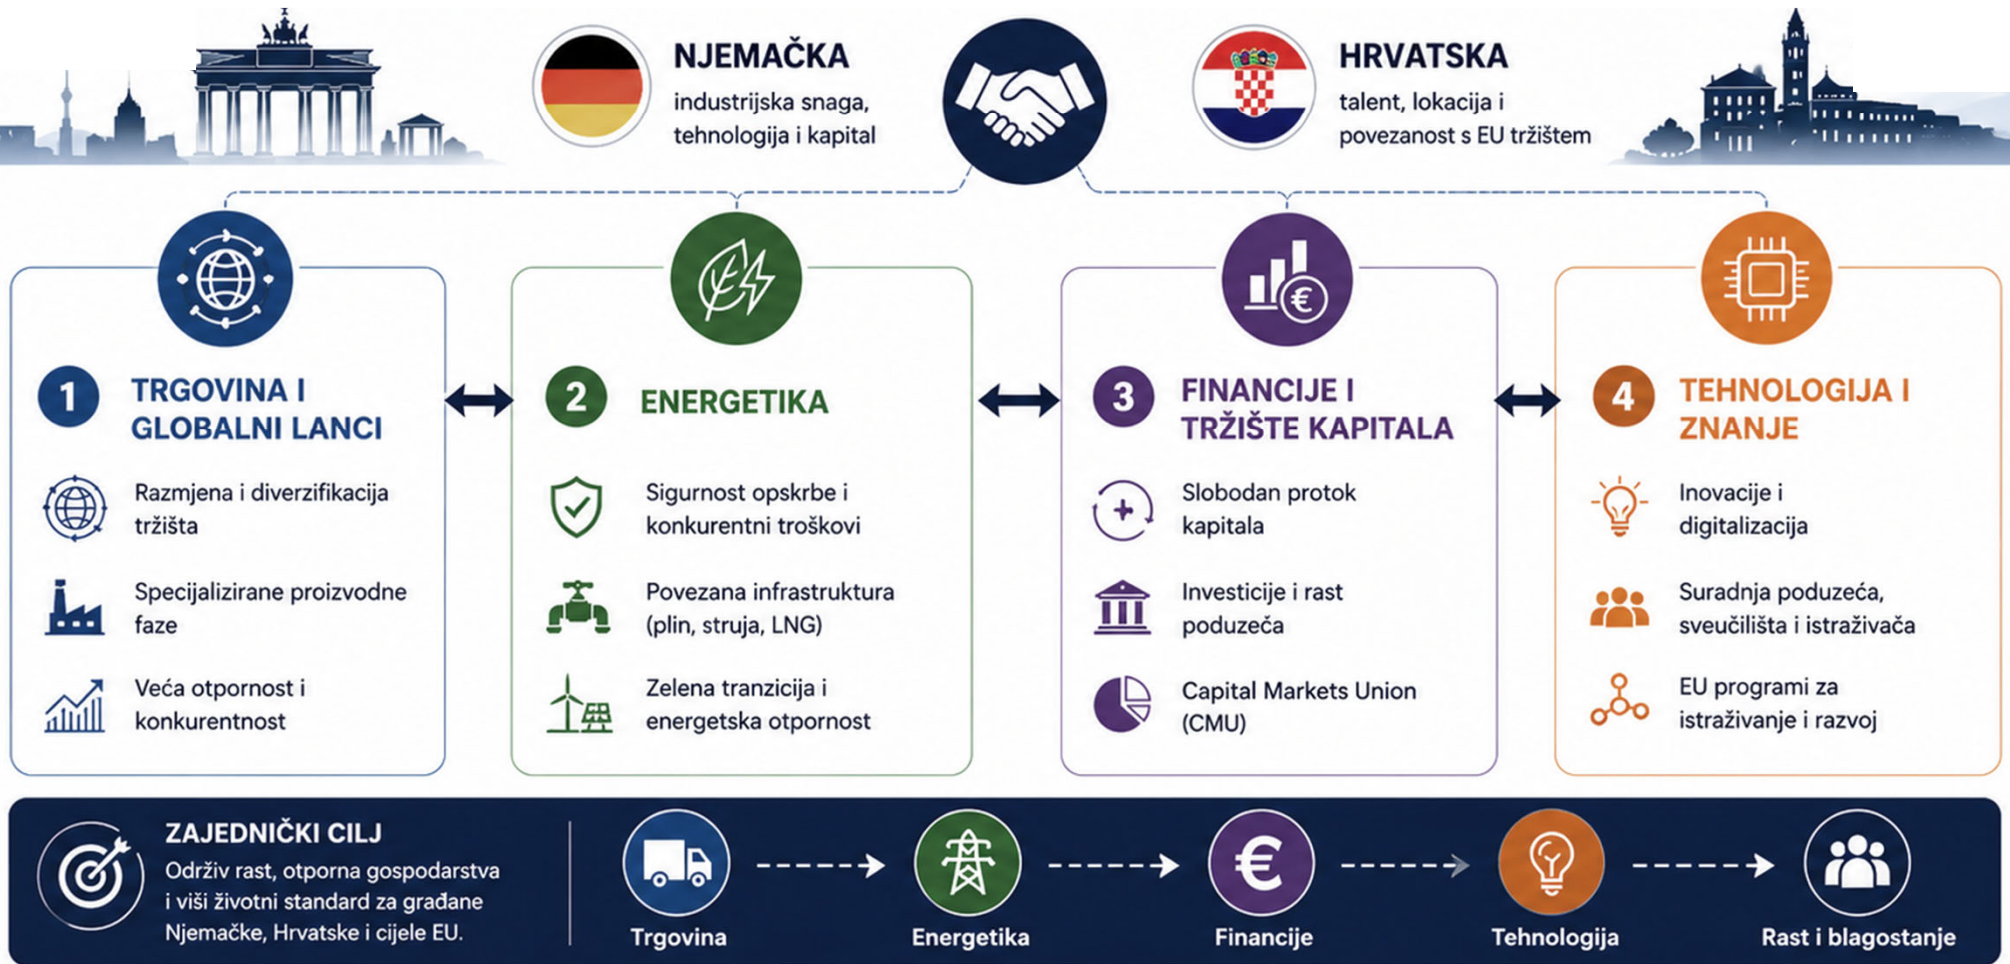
NJEMAČKA
industrijska snaga, tehnologija i kapital

HRVATSKA
talent, lokacija i povezanost s EU tržištem

1 TRGOVINA I GLOBALNI LANCI

Razmjena i diverzifikacija tržišta

Specijalizirane proizvodne faze

Veća otpornost i konkurentnost

2 ENERGETIKA

Sigurnost opskrbe i konkurentni troškovi

Povezana infrastruktura (plin, struja, LNG)

Zelena tranzicija i energetska otpornost

3 FINANCIJE I TRŽIŠTE KAPITALA

Slobodan protok kapitala

Investicije i rast poduzeća

Capital Markets Union (CMU)

4 TEHNOLOGIJA I ZNANJE

Inovacije i digitalizacija

Suradnja poduzeća, sveučilišta i istraživača

EU programi za istraživanje i razvoj

ZAJEDNIČKI CILJ
Održiv rast, otporna gospodarstva i viši životni standard za građane Njemačke, Hrvatske i cijele EU.

Trgovina
Energetika
Financije
Tehnologija
Rast i blagostanje